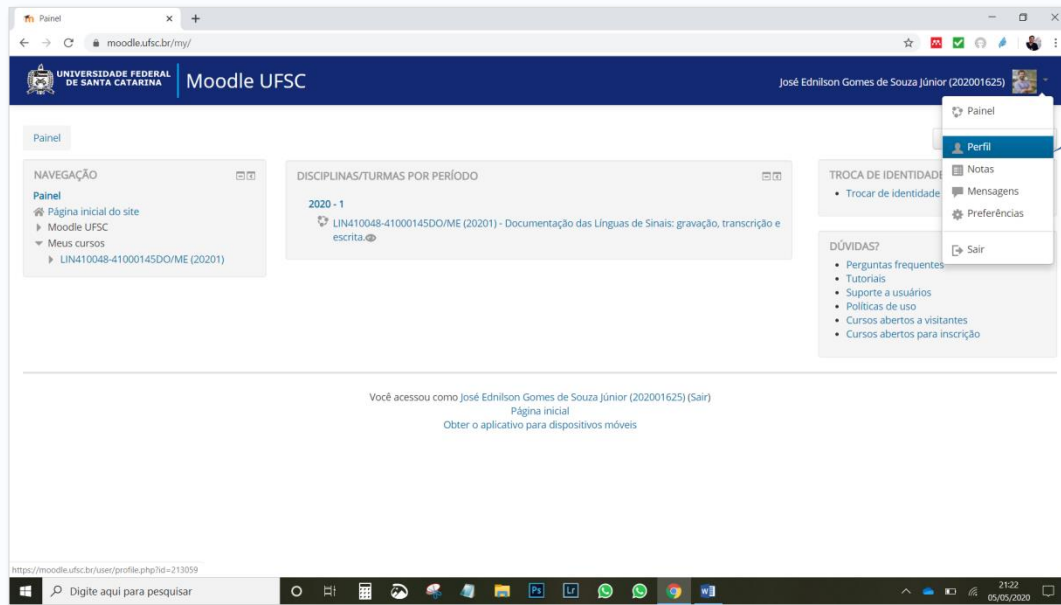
Painel

moodle.ufsc.br/my/

UNIVERSIDADE FEDERAL DE SANTA CATARINA

Moodle UFSC

José Ednilson Gomes de Souza Júnior (202001625)

Painel

Painel

Perfil

Notas

Mensagens

Preferências

Sair

NAVEGAÇÃO

Painel
Página inicial do site
Moodle UFSC
Meus cursos
LIN410048-41000145DO/ME (20201)

DISCIPLINAS/TURMAS POR PERÍODO

2020 - 1
LIN410048-41000145DO/ME (20201) - Documentação das Línguas de Sinais: gravação, transcrição e escrita.

TROCA DE IDENTIDADE
• Trocar de identidade

DÚVIDAS?
• Perguntas frequentes
• Tutoriais
• Suporte a usuários
• Políticas de uso
• Cursos abertos a visitantes
• Cursos abertos para inscrição

Você acessou como José Ednilson Gomes de Souza Júnior (202001625) (Sair)
Página inicial
Obter o aplicativo para dispositivos móveis

https://moodle.ufsc.br/user/profile.php?id=213059

Digite aqui para pesquisar

21:22
05/05/2020